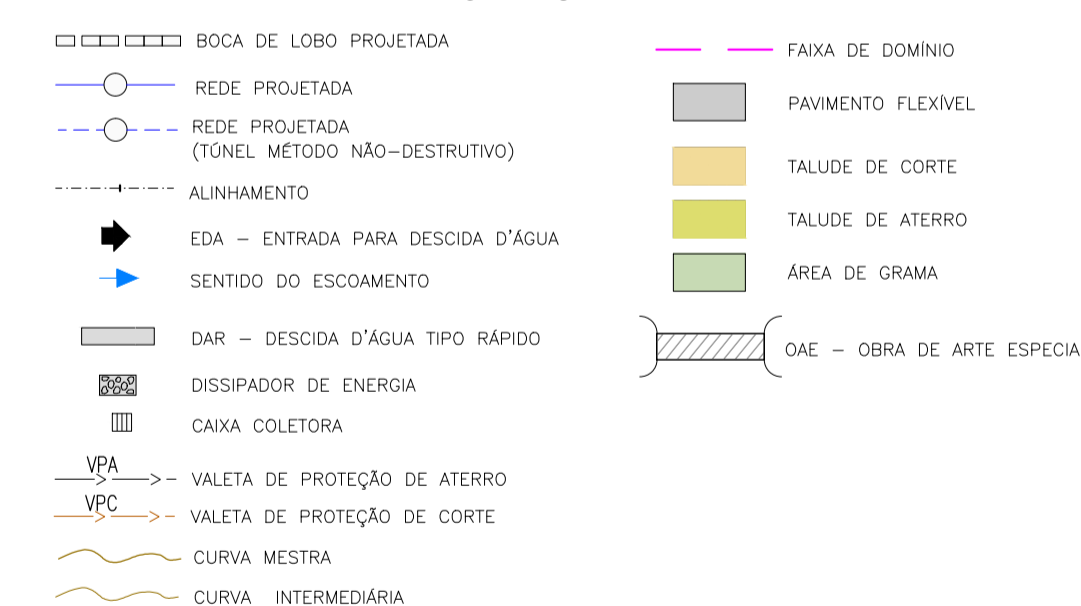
BOCA DE LOBO PROJETADA

REDE PROJETADA

REDE PROJETADA
(TÚNEL MÉTODO NÃO—DESTRUTIVO)

ALINHAMENTO

EDA — ENTRADA PARA DESCIDA D'ÁGUA

SENTIDO DO ESCOAMENTO

DAR — DESCIDA D'ÁGUA TIPO RÁPIDO

DISSIPADOR DE ENERGIA

CAIXA COLETORA

VPA
VALETA DE PROTEÇÃO DE ATERRO

VPC
VALETA DE PROTEÇÃO DE CORTE

CURVA MESTRA

CURVA INTERMEDIÁRIA

FAIXA DE DOMÍNIO

PAVIMENTO FLEXÍVEL

TALUDE DE CORTE

TALUDE DE ATERRO

ÁREA DE GRAMA

OAE — OBRA DE ARTE ESPECIA